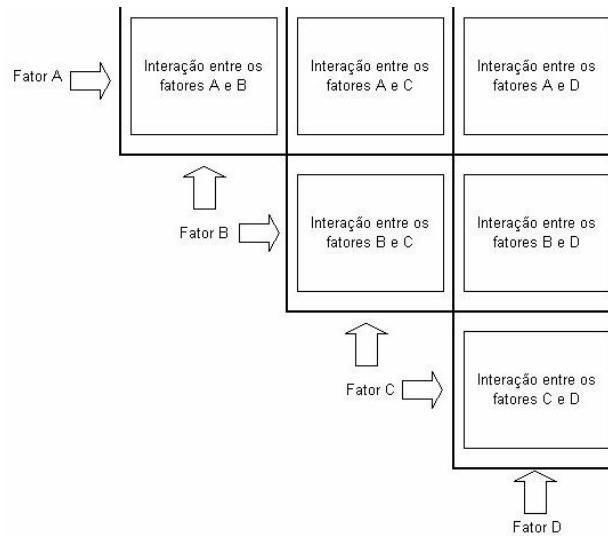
Fator A

Interação entre os fatores A e B

Interação entre os fatores A e C

Interação entre os fatores A e D

Fator B

Interação entre os fatores B e C

Interação entre os fatores B e D

Fator C

Interação entre os fatores C e D

Fator D